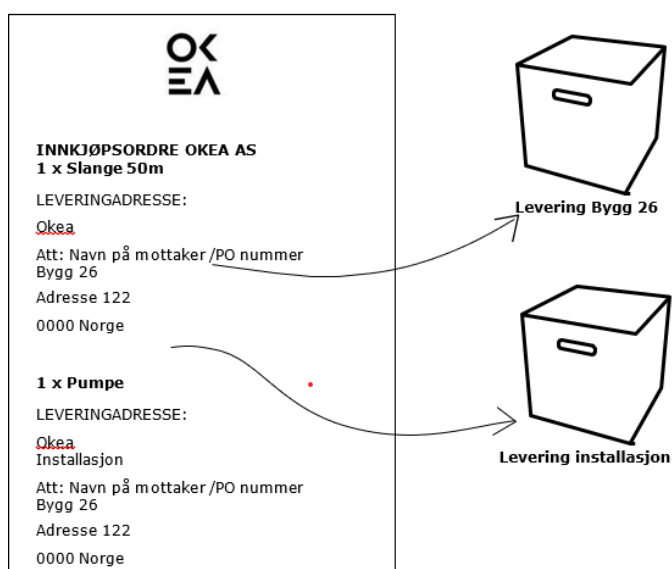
OK
EΛ

**INNKJØPSORDRE OKEA AS**
**1 x Slange 50m**

LEVERINGADRESSE:

Okea

Att: Navn på mottaker /PO nummer
Bygg 26

Adresse 122

0000 Norge

**1 x Pumpe**

LEVERINGADRESSE:

Okea
Installasjon

Att: Navn på mottaker /PO nummer
Bygg 26

Adresse 122

0000 Norge

**Levering Bygg 26**

**Levering installasjon**